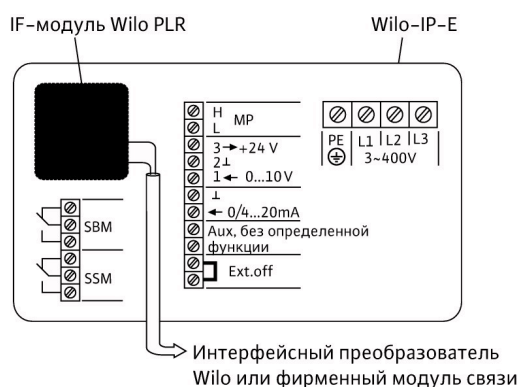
IF-модуль Wilo PLR

Wilo-IP-E

H
L
MP

3 → +24 V
2 ⊥
1 ← 0...10 V
⊥
← 0/4...20mA
Aux, без определенной функции
Ext.off

PE
L1 L2 L3
3~400V

SBM

SSM

Интерфейсный преобразователь Wilo или фирменный модуль связи